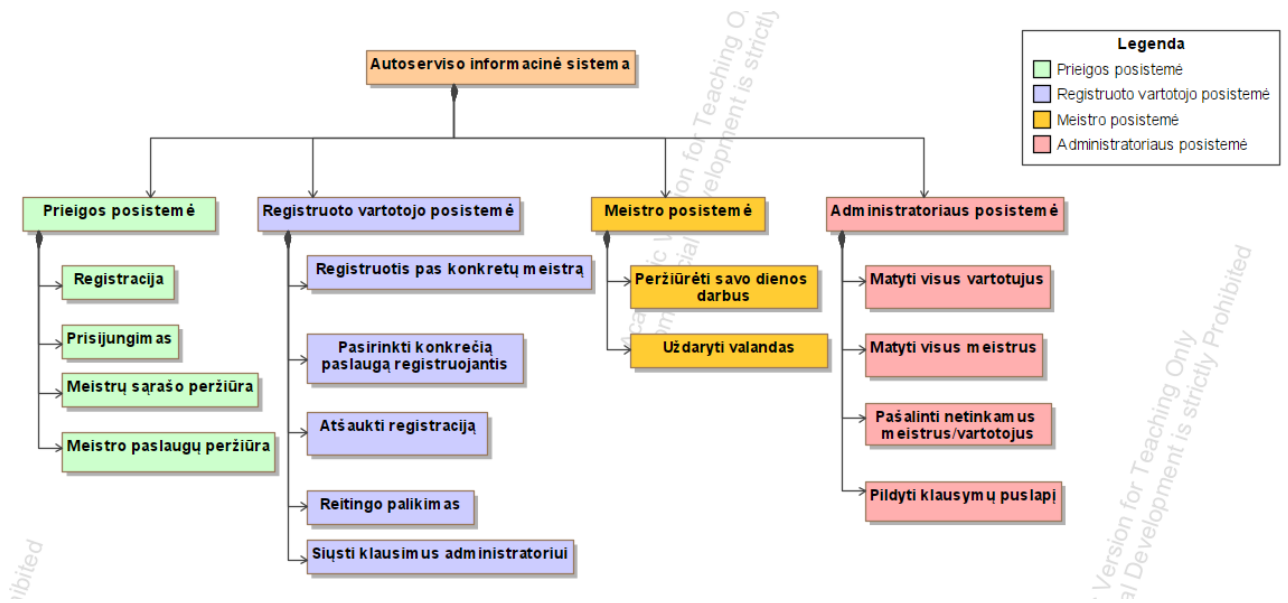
Autoserviso informacinė sistema

Legenda
Prieigos posistemė
Registruoto vartotojo posistemė
Meistro posistemė
Administratoriaus posistemė

Prieigos posistemė
Registracija
Prisijungimas
Meistrų sąrašo peržiūra
Meistro paslaugų peržiūra

Registruoto vartotojo posistemė
Registruotis pas konkretų meistrą
Pasirinkti konkrečią paslaugą registruojantis
Atšaukti registraciją
Reitingo palikimas
Siųsti klausimus administratoriui

Meistro posistemė
Peržiūrėti savo dienos darbus
Uždaryti valandas

Administratoriaus posistemė
Matyti visus vartotojus
Matyti visus meistrus
Pašalinti netinkamus meistrus/vartotojus
Pildyti klausymų puslapį

Academic Version for Teaching Only
Commercial Development is strictly Prohibited